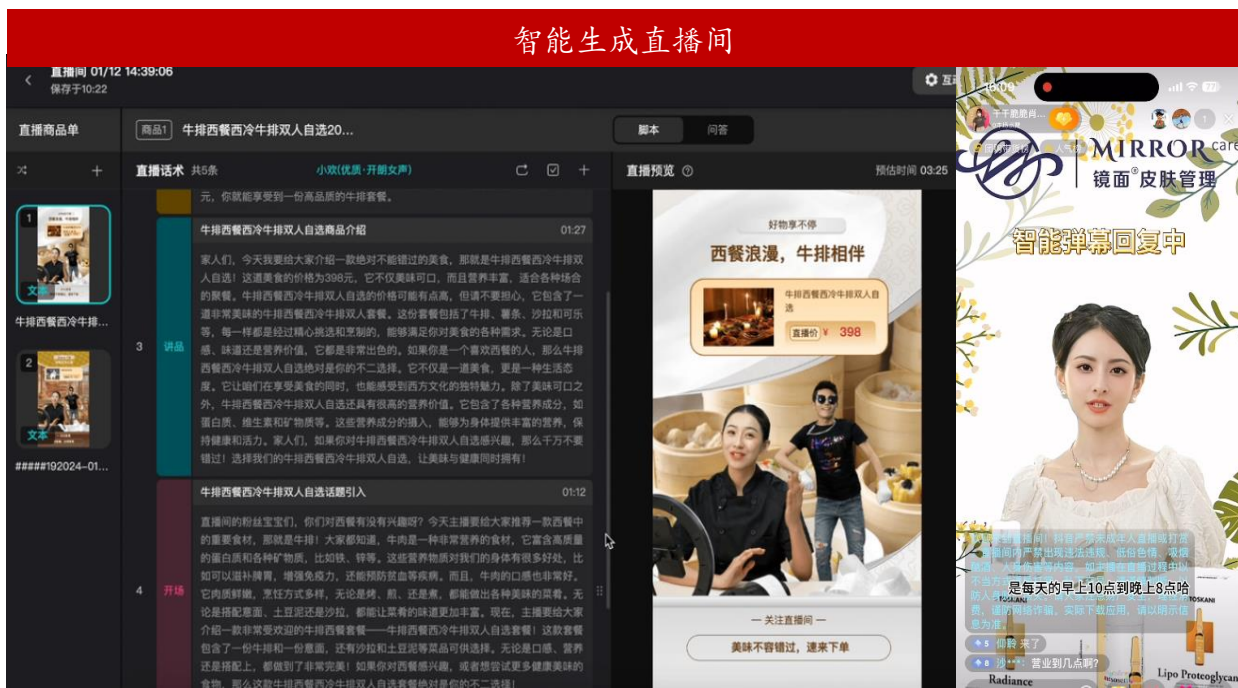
智能生成直播间

直播间 01/12 14:39:06
保存于10:22

直播商品单

商品1 牛排西餐西冷牛排双人自选20...

脚本 问答

直播话术 共5条 小欢(优质·开朗女声)

直播预览 预估时间 03:25

1
文本
牛排西餐西冷牛排...

2
文本
#####192024-01...

元，你就能享受到一份高品质的牛排套餐。

3 讲品

牛排西餐西冷牛排双人自选商品介绍 01:27

家人们，今天我要给大家介绍一款绝对不能错过的美食，那就是牛排西餐西冷牛排双人自选！这道美食的价格为398元，它不仅美味可口，而且营养丰富，适合各种场合的聚餐。牛排西餐西冷牛排双人自选的价格可能有点高，但请不要担心，它包含了一道非常美味的牛排西餐西冷牛排双人套餐。这份套餐包括了牛排、薯条、沙拉和可乐等，每一样都是经过精心挑选和烹制的，能够满足你对美食的各种需求。无论是口感、味道还是营养价值，它都是非常出色的。如果你是一个喜欢西餐的人，那么牛排西餐西冷牛排双人自选绝对是你的不二选择。它不仅是一道美食，更是一种生活态度。它让咱们在享受美食的同时，也能感受到西方文化的独特魅力。除了美味可口之外，牛排西餐西冷牛排双人自选还具有很高的营养价值。它包含了各种营养成分，如蛋白质、维生素和矿物质等。这些营养成分的摄入，能够为身体提供丰富的营养，保持健康和活力。家人们，如果你对牛排西餐西冷牛排双人自选感兴趣，那么千万不要错过！选择我们的牛排西餐西冷牛排双人自选，让美味与健康同时拥有！

4 开场

牛排西餐西冷牛排双人自选话题引入 01:12

直播间的粉丝宝宝们，你们对西餐有没有兴趣呀？今天主播要给大家推荐一款西餐中的重要食材，那就是牛排！大家都知道，牛肉是一种非常营养的食材，它富含高质量的蛋白质和各种矿物质，比如铁、锌等。这些营养物质对我们的身体有很多好处，比如可以滋补脾胃，增强免疫力，还能预防贫血等疾病。而且，牛肉的口感也非常好，它肉质鲜嫩，烹饪方式多样，无论是烤、煎、还是煮，都能做出各种美味的菜肴。无论是搭配意面、土豆泥还是沙拉，都能让菜肴的味道更加丰富。现在，主播要给大家介绍一款非常受欢迎的牛排西餐套餐——牛排西餐西冷牛排双人自选套餐！这款套餐包含了一份牛排和一份意面，还有沙拉和土豆泥等食品可供选择。无论是口感、营养还是搭配上，都做到了非常完美！如果你对西餐感兴趣，或者想尝试更多健康美味的食物，那么这款牛排西餐西冷牛排双人自选套餐绝对是你的不二选择！

好物享不停
西餐浪漫，牛排相伴
牛排西餐西冷牛排双人自选
直播价 ¥ 398
— 关注直播间 —
美味不容错过，速来下单

MIRROR care
镜面®皮肤管理
智能弹幕回复中

是每天的早上10点到晚上8点哈

仰龄 来了
沙*** 营业到几点啊?

Radiance
Lipo Proteoglycan